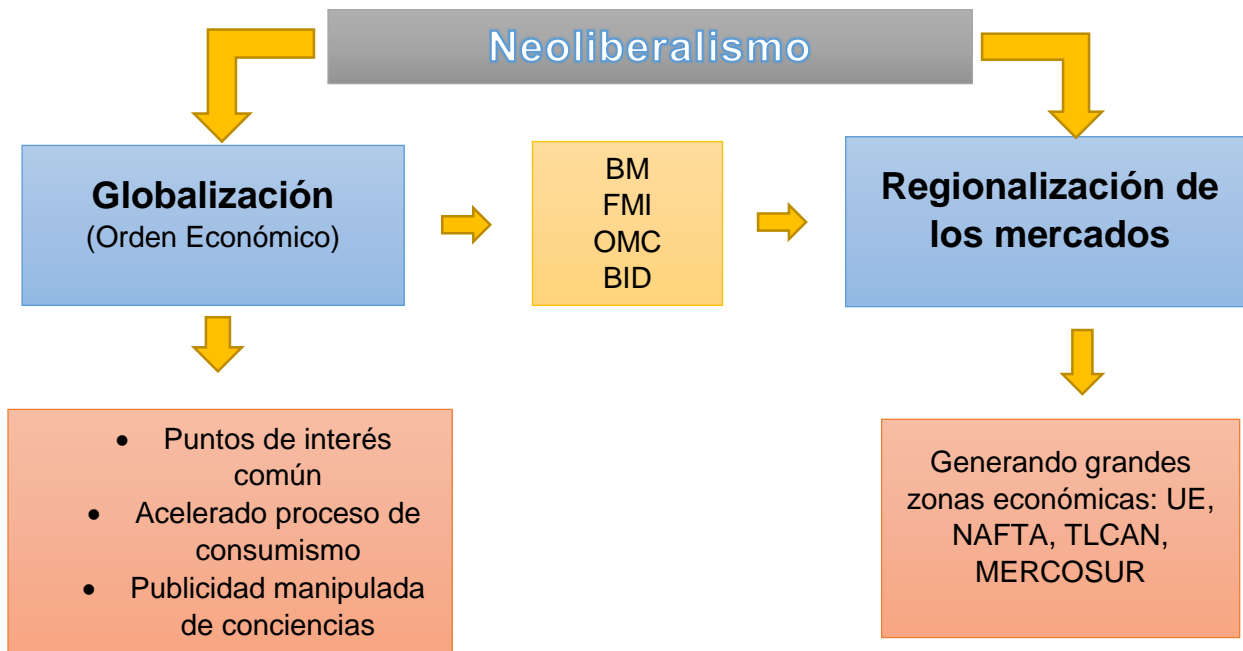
Neoliberalismo

Globalización
(Orden Económico)

BM
FMI
OMC
BID

Regionalización de los mercados

- Puntos de interés común
- Acelerado proceso de consumismo
- Publicidad manipulada de conciencias

Generando grandes zonas económicas: UE, NAFTA, TLCAN, MERCOSUR